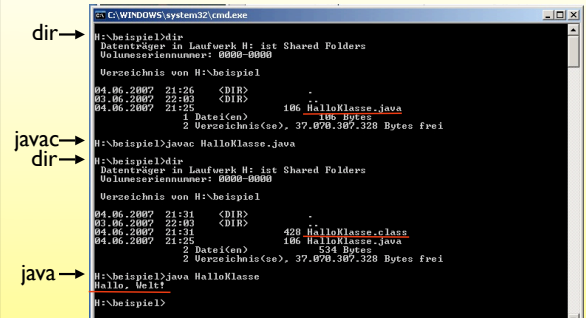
C:\WINDOWS\system32\cmd.exe

dir

H:\beispiel>dir
Datenträger in Laufwerk H: ist Shared Folders
Volumeseriennummer: 0000-0000

Verzeichnis von H:\beispiel

04.06.2007 21:26 <DIR> .
03.06.2007 22:03 <DIR> ..
04.06.2007 21:25 106 HalloKlasse.java
1 Datei(en) 106 Bytes
2 Verzeichnis(se), 37.070.307.328 Bytes frei

javac
dir

H:\beispiel>javac HalloKlasse.java

H:\beispiel>dir
Datenträger in Laufwerk H: ist Shared Folders
Volumeseriennummer: 0000-0000

Verzeichnis von H:\beispiel

04.06.2007 21:31 <DIR> .
03.06.2007 22:03 <DIR> ..
04.06.2007 21:31 428 HalloKlasse.class
04.06.2007 21:25 106 HalloKlasse.java
2 Datei(en) 534 Bytes
2 Verzeichnis(se), 37.070.307.328 Bytes frei

java

H:\beispiel>java HalloKlasse
Hallo, Welt!

H:\beispiel>